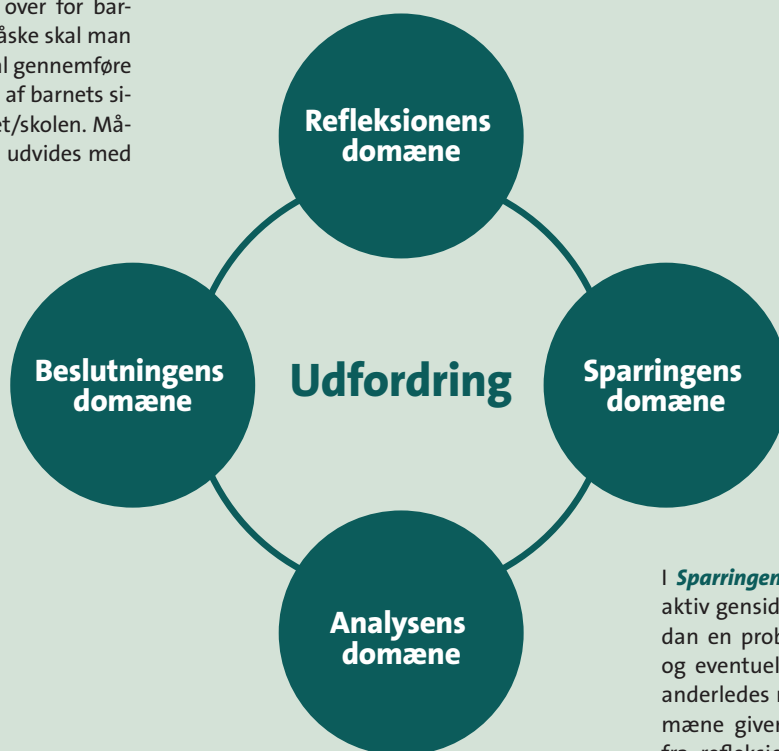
over for barnåske skal man al gennemføre af barnets siet/skolen. Må- udvides med

Refleksionens domæne

Beslutningens domæne

Udfordring

Sparringens domæne

Analysens domæne

I *Sparringen* aktiv gensid dan en prob og eventuel anderledes mæne giver fra refleksi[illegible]